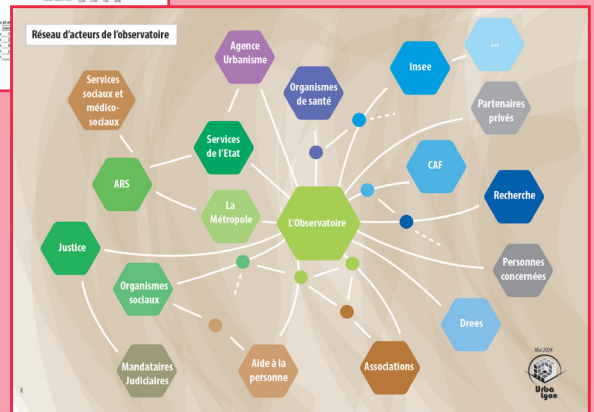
Réseau d'acteurs de l'observatoire

Agence Urbanisme

Organismes de santé

Insee

...

Services sociaux et médico-sociaux

Services de l'Etat

Partenaires privés

CAF

ARS

La Métropole

L'Observatoire

Recherche

Justice

Personnes concernées

Organismes sociaux

Drees

Mandataires Judiciaires

Aide à la personne

Associations

Mai 2024

Urba Lyon